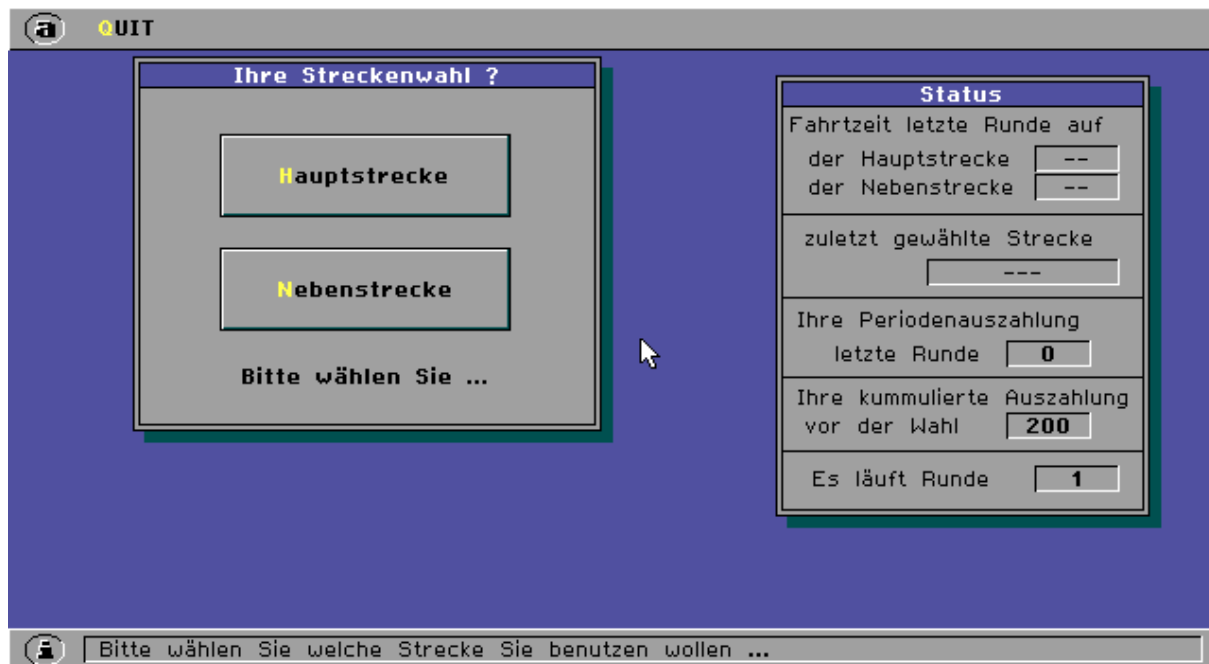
a QUIT

Ihre Streckenwahl ?

Hauptstrecke

Nebenstrecke

Bitte wählen Sie ...

Status

Fahrtzeit letzte Runde auf

der Hauptstrecke --

der Nebenstrecke --

zuletzt gewählte Strecke

---

Ihre Periodenauszahlung

letzte Runde 0

Ihre kummulierte Auszahlung

vor der Wahl 200

Es läuft Runde 1

i Bitte wählen Sie welche Strecke Sie benutzen wollen ...